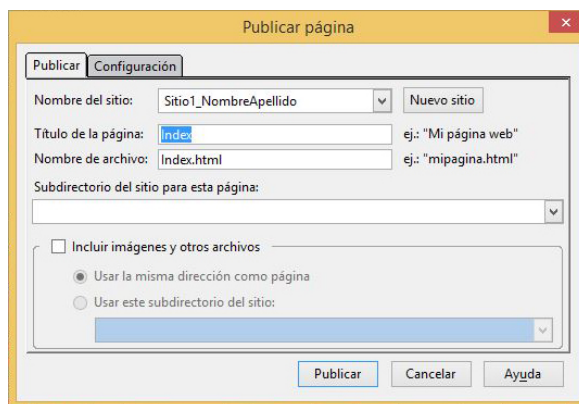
Publicar página

Publicar | Configuración

Nombre del sitio: Sitio1_NombreApellido | Nuevo sitio

Título de la página: Index | ej.: "Mi página web"

Nombre de archivo: Index.html | ej.: "mipagina.html"

Subdirectorio del sitio para esta página:

Incluir imágenes y otros archivos

Usar la misma dirección como página

Usar este subdirectorio del sitio:

Publicar | Cancelar | Ayuda